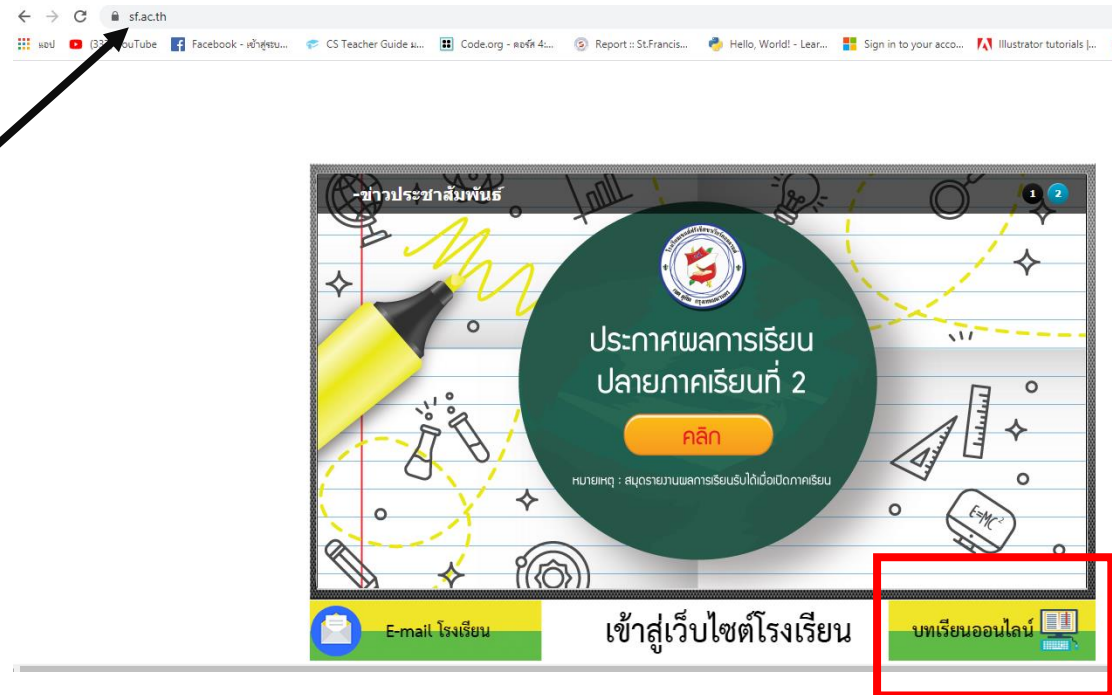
sf.ac.th

แอป (33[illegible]) YouTube Facebook - เข้าสู่ระบ... CS Teacher Guide ม... Code.org - คอร์ส 4:... Report :: St.Francis... Hello, World! - Lear... Sign in to your acco... Illustrator tutorials |...

-ข่าวประชาสัมพันธ์

1 2

ประกาศผลการเรียน
ปลายภาคเรียนที่ 2

คลิก

หมายเหตุ : สมุดรายงานผลการเรียนรับได้เมื่อเปิดภาคเรียน

$E=MC^2$

E-mail โรงเรียน

เข้าสู่เว็บไซต์โรงเรียน

บทเรียนออนไลน์